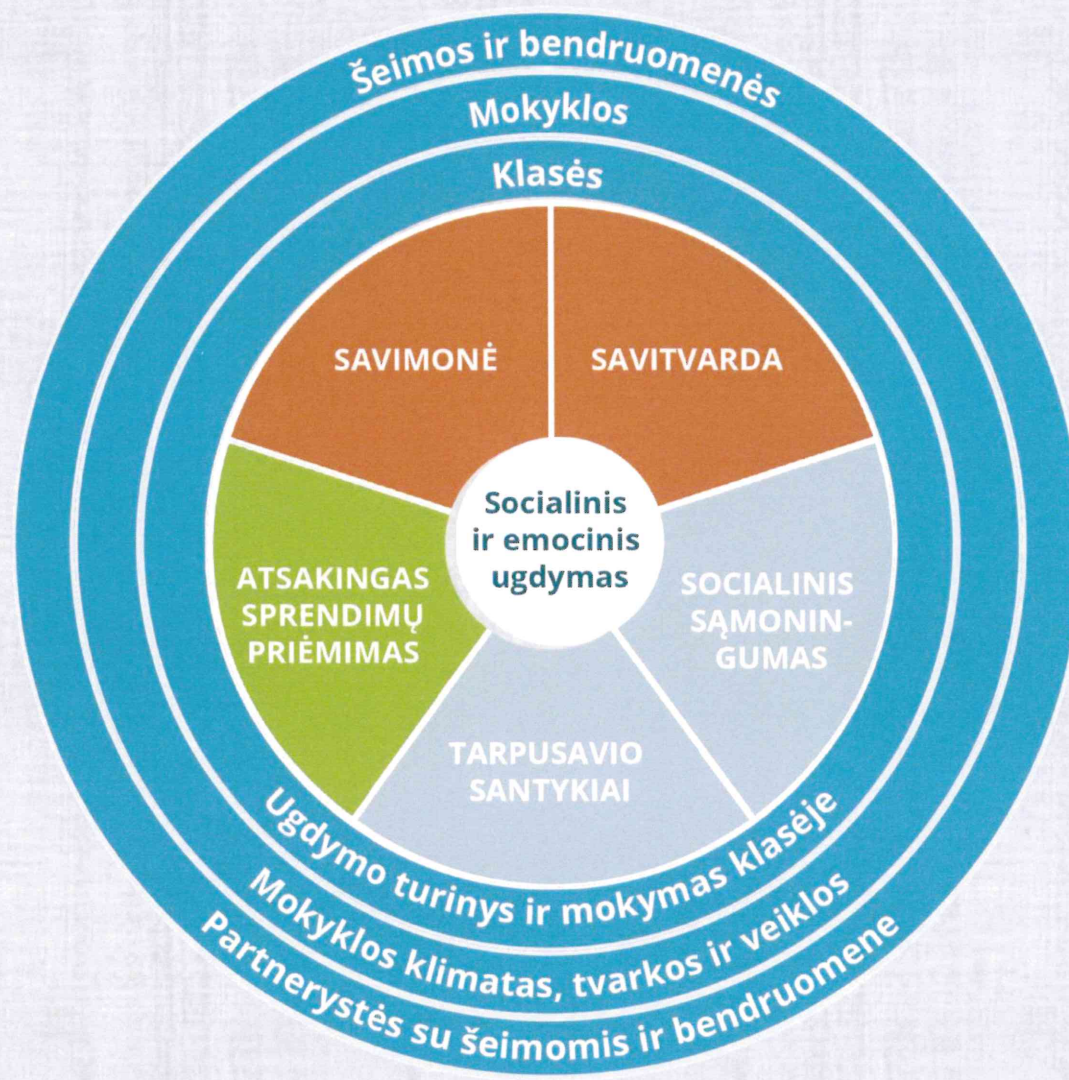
Šeimos ir bendruomenės
Mokyklos
Klasės

SAVIMONĖ
SAVITVARDA

Socialinis ir emocinis ugdymas

ATSAKINGAS SPRENDIMŲ PRIĖMIMAS
SOCIALINIS SĄMONINGUMAS
TARPUSAVIO SANTYKIAI

Ugdymo turinys ir mokymas klasėje
Mokyklos klimatas, tvarkos ir veiklos
Partnerystės su šeimomis ir bendruomene